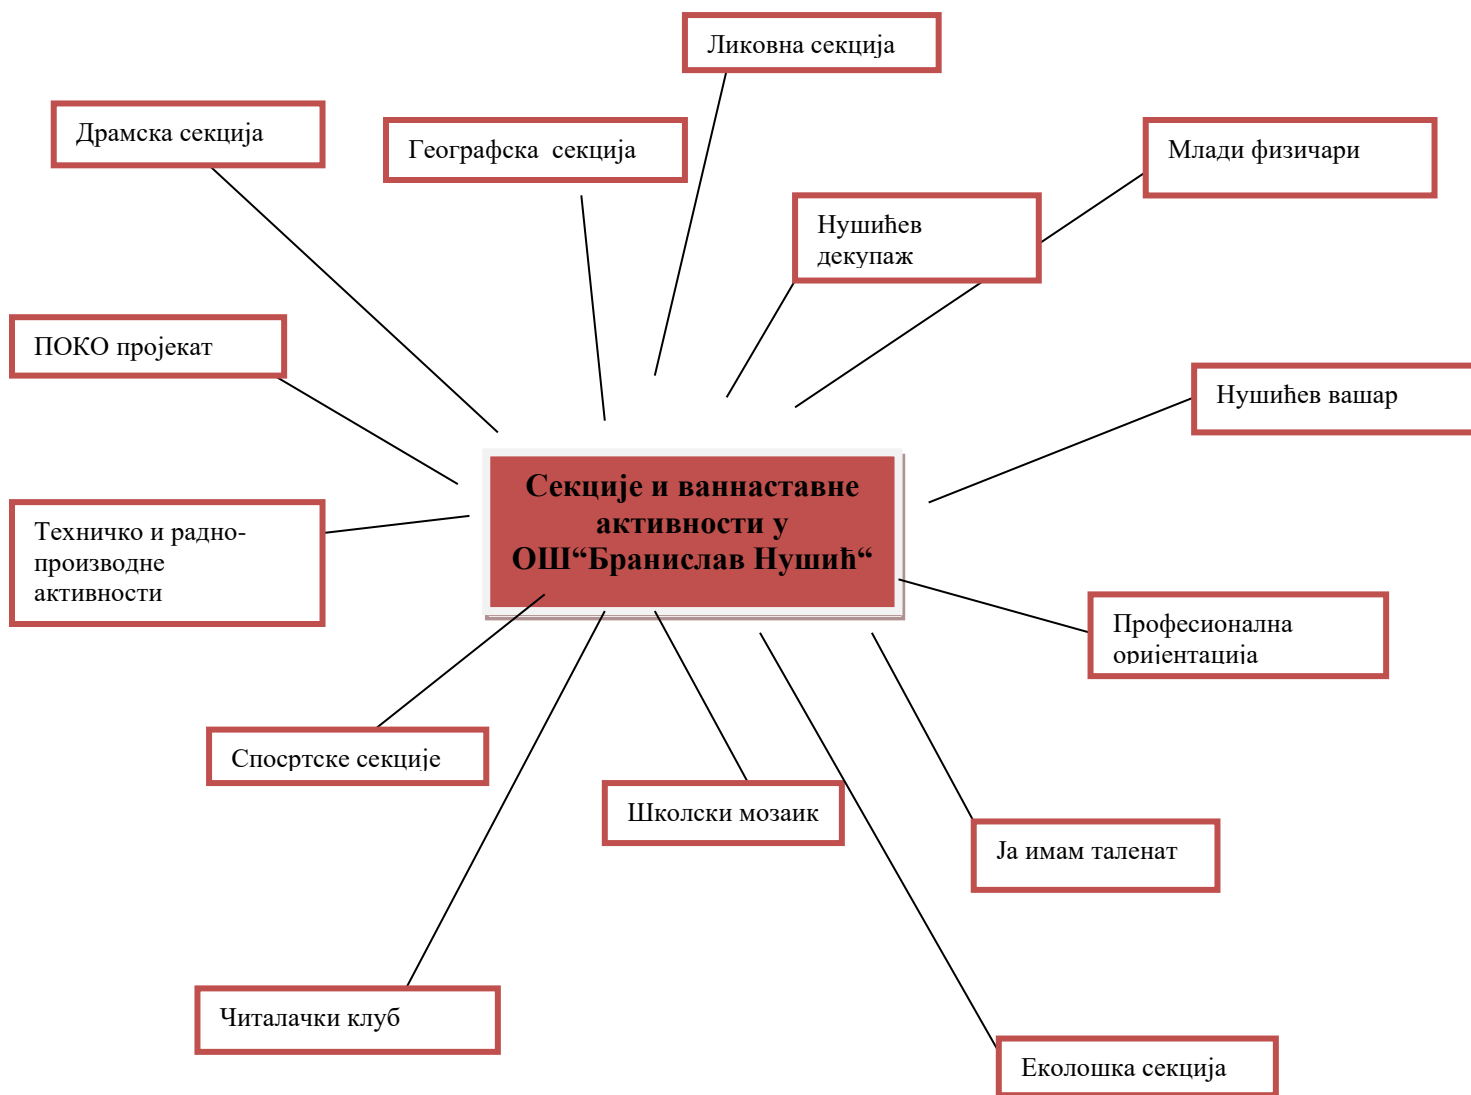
Ликовна секција

Драмска секција

Географска секција

Млади физичари

Нушићев декупаж

ПОКО пројекат

Нушићев вашар

Секције и ваннаставне активности у ОШ“Бранислав Нушић“

Техничко и радно-производне активности

Професионална оријентација

Спосртске секције

Школски мозаик

Ја имам таленат

Читалачки клуб

Еколошка секција